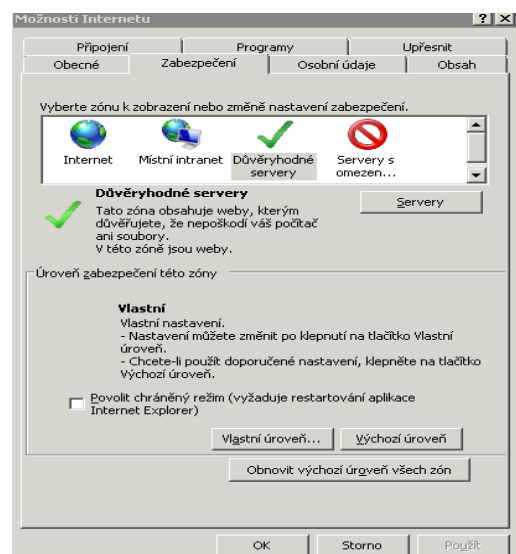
Možnosti Internetu ? X

Připojení | Programy | Upřesnit
Obecné | Zabezpečení | Osobní údaje | Obsah

Vyberte zónu k zobrazení nebo změně nastavení zabezpečení.

Internet | Místní intranet | Důvěryhodné servery | Servery s omezen...

Důvěryhodné servery
Tato zóna obsahuje weby, kterým důvěřujete, že nepoškodí váš počítač ani soubory.
V této zóně jsou weby.

Servery

Úroveň zabezpečení této zóny

Vlastní
Vlastní nastavení.
- Nastavení můžete změnit po klepnutí na tlačítko Vlastní úroveň.
- Chcete-li použít doporučené nastavení, klepněte na tlačítko Výchozí úroveň.

Povolit chráněný režim (vyžaduje restartování aplikace Internet Explorer)

Vlastní úroveň... | Výchozí úroveň

Obnovit výchozí úroveň všech zón

OK | Storno | Použít